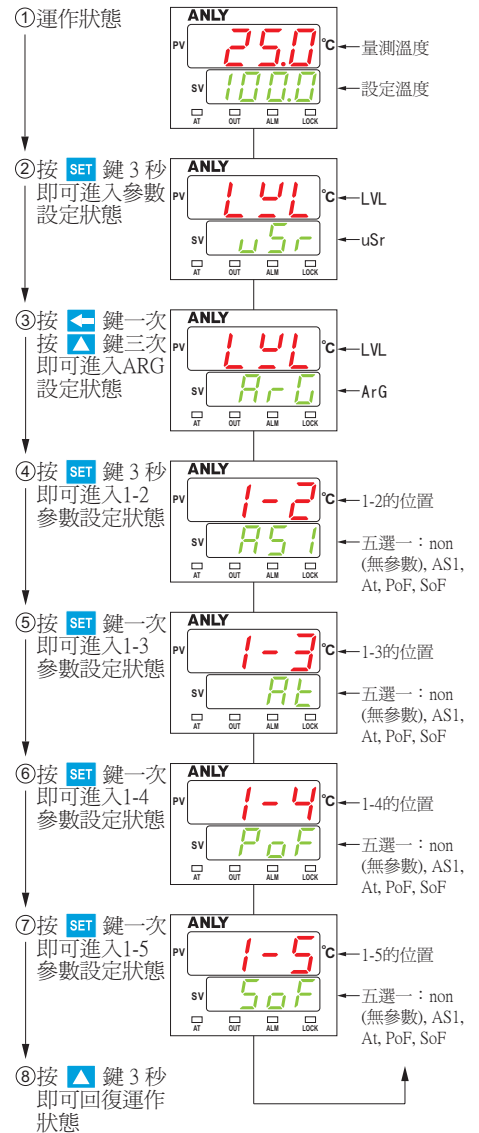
①運作狀態

ANLY
PV 25.0 °C
量測溫度
SV 100.0
設定溫度
AT OUT ALM LOCK

②按 SET 鍵 3 秒即可進入參數設定狀態

ANLY
PV LVL °C
LVL
SV uSr
uSr
AT OUT ALM LOCK

③按 ← 鍵一次
按 ▲ 鍵三次
即可進入ARG設定狀態

ANLY
PV LVL °C
LVL
SV ArG
ArG
AT OUT ALM LOCK

④按 SET 鍵 3 秒即可進入1-2參數設定狀態

ANLY
PV 1-2 °C
1-2的位置
SV AS1
五選一：non (無參數), AS1, At, PoF, SoF
AT OUT ALM LOCK

⑤按 SET 鍵一次即可進入1-3參數設定狀態

ANLY
PV 1-3 °C
1-3的位置
SV At
五選一：non (無參數), AS1, At, PoF, SoF
AT OUT ALM LOCK

⑥按 SET 鍵一次即可進入1-4參數設定狀態

ANLY
PV 1-4 °C
1-4的位置
SV PoF
五選一：non (無參數), AS1, At, PoF, SoF
AT OUT ALM LOCK

⑦按 SET 鍵一次即可進入1-5參數設定狀態

ANLY
PV 1-5 °C
1-5的位置
SV SoF
五選一：non (無參數), AS1, At, PoF, SoF
AT OUT ALM LOCK

⑧按 ▲ 鍵 3 秒即可回復運作狀態